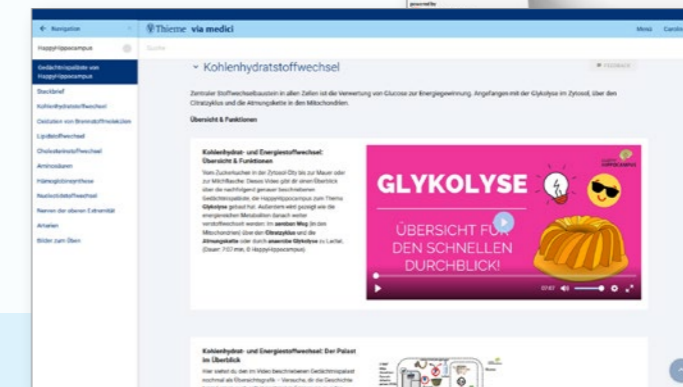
Navigation

Thieme via medici

Menü

HappyHippocampus

Suche

Gedächtnispaläste von HappyHippocampus

Steckbrief

Kohlenhydratstoffwechsel

Oxidation von Brennstoffmolekülen

Lipidstoffwechsel

Cholesterinstoffwechsel

Aminosäuren

Häm-Biosynthese

Nucleotidstoffwechsel

Nennen der oberen Extremität

Arterien

Bilder zum Üben

Kohlenhydratstoffwechsel

FEEDBACK

Zentraler Stoffwechselbaustein in allen Zellen ist die Verwertung von Glucose zur Energiegewinnung. Angefangen mit der Glykolyse im Zytosol, über den Citratzyklus und die Atmungskette in den Mitochondrien.

Übersicht & Funktionen

Kohlenhydrat- und Energiestoffwechsel: Übersicht & Funktionen

Vom Zuckerkuchen in der Zytosol-City bis zur Mauer oder zur Milchflasche: Dieses Video gibt dir einen Überblick über die nachfolgend genauer beschriebenen Gedächtnispaläste, die HappyHippocampus zum Thema Glykolyse gebaut hat. Außerdem wird gezeigt wie die energiereichen Metaboliten danach weiter verstoffwechselt werden: Im aeroben Weg (in den Mitochondrien) über den Citratzyklus und die Atmungskette oder durch anaerobe Glykolyse zu Laktat. (Dauer: 7:07 min, © HappyHippocampus)

GLYKOLYSE

ÜBERSICHT FÜR DEN SCHNELLEN DURCHBLICK!

HAPPY HIPPOCAMPUS

07:07

Kohlenhydrat- und Energiestoffwechsel: Der Palast im Überblick

Hier siehst du den im Video beschriebenen Gedächtnispalast nochmal als Übersichtsgrafik - Versuche, dir die Geschichte